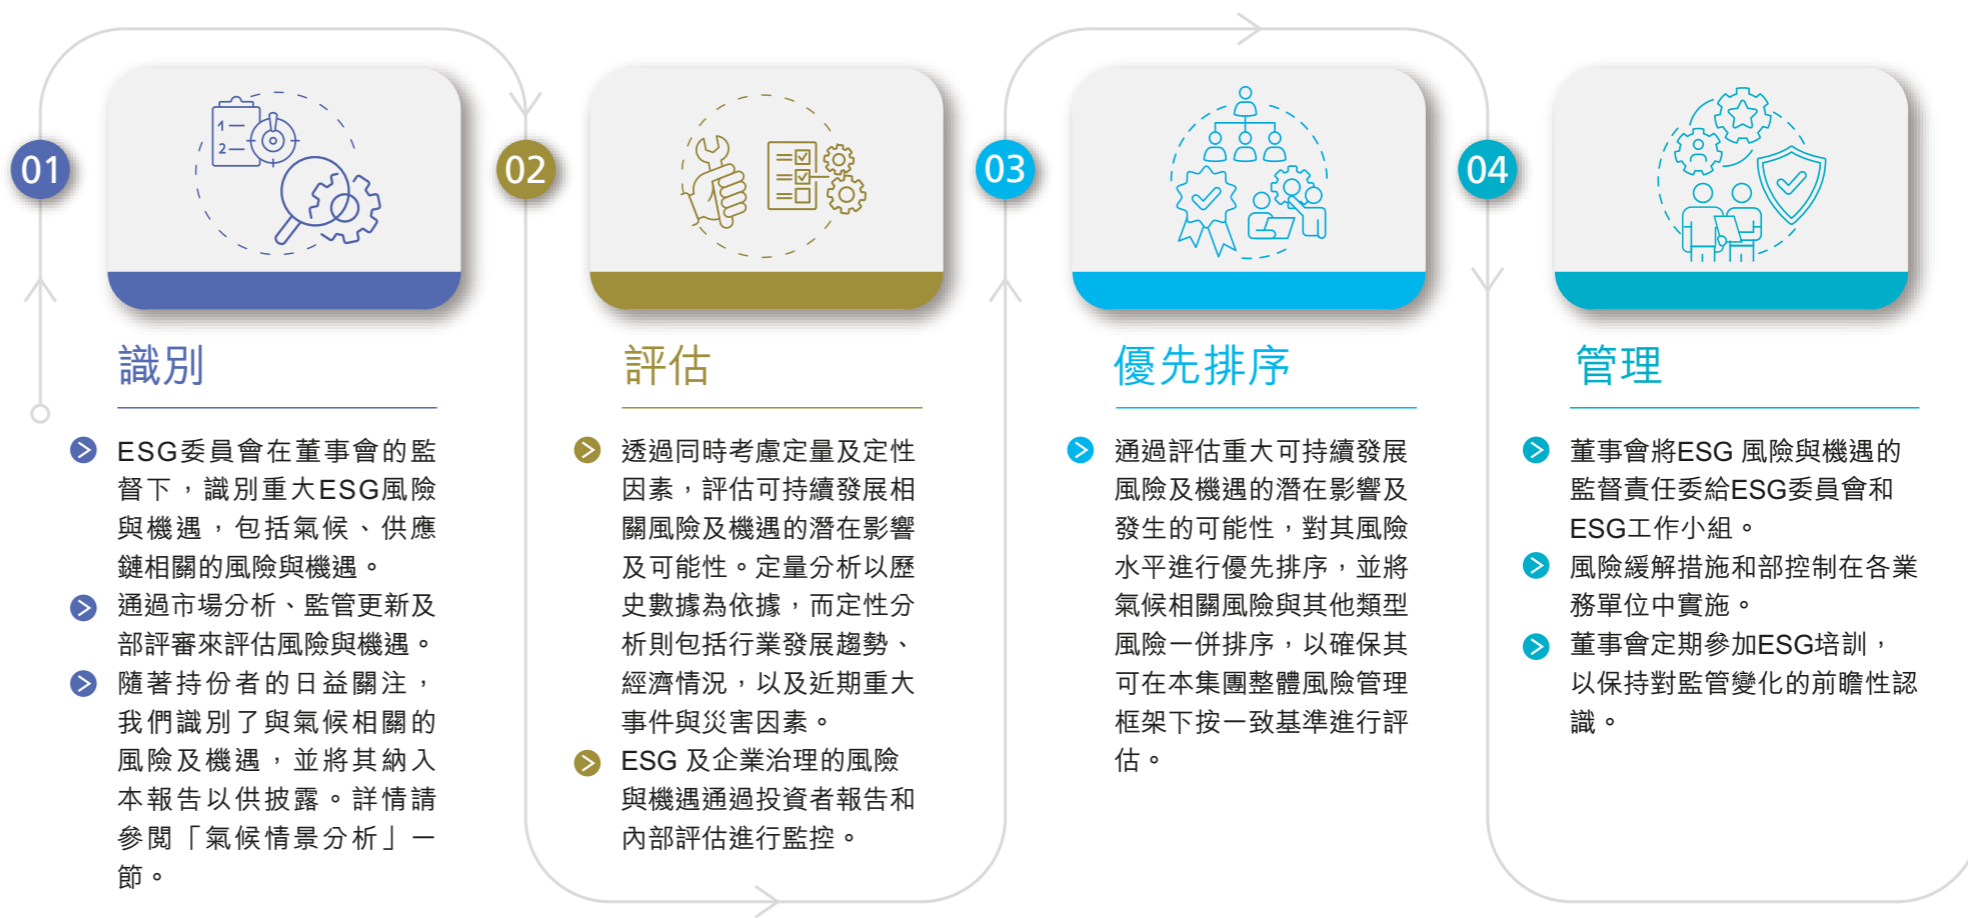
01

識別

ESG委員會在董事會的監督下，識別重大ESG風險與機遇，包括氣候、供應鏈相關的風險與機遇。

通過市場分析、監管更新及部評審來評估風險與機遇。

隨著持份者的日益關注，我們識別了與氣候相關的風險及機遇，並將其納入本報告以供披露。詳情請參閱「氣候情景分析」一節。

02

評估

透過同時考慮定量及定性因素，評估可持續發展相關風險及機遇的潛在影響及可能性。定量分析以歷史數據為依據，而定性分析則包括行業發展趨勢、經濟情況，以及近期重大事件與災害因素。

ESG 及企業治理的風險與機遇通過投資者報告和內部評估進行監控。

03

優先排序

通過評估重大可持續發展風險及機遇的潛在影響及發生的可能性，對其風險水平進行優先排序，並將氣候相關風險與其他類型風險一併排序，以確保其可在本集團整體風險管理框架下按一致基準進行評估。

04

管理

董事會將ESG 風險與機遇的監督責任委給ESG委員會和ESG工作小組。

風險緩解措施和部控制在各業務單位中實施。

董事會定期參加ESG培訓，以保持對監管變化的前瞻性認識。